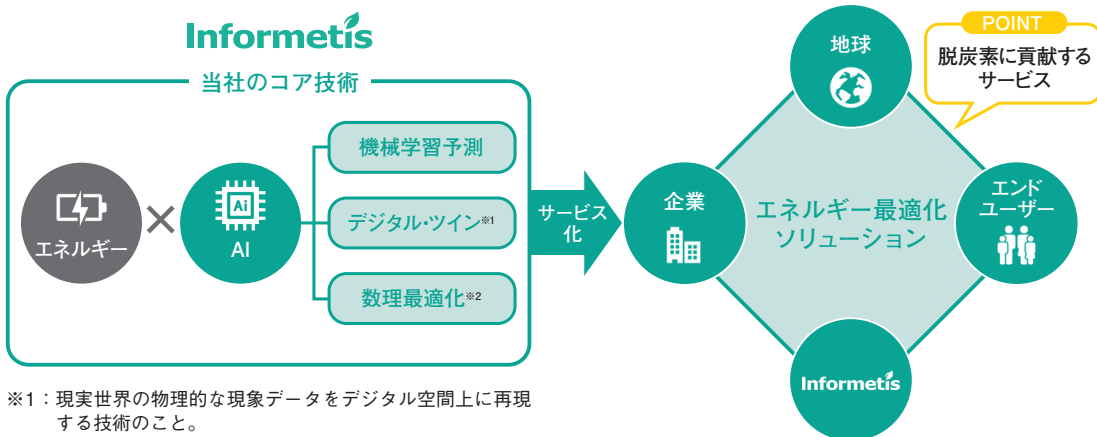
Informetis

当社のコア技術

エネルギー

×

Ai
AI

機械学習予測

デジタル・ツイン※1

数理最適化※2

サービス化

POINT
脱炭素に貢献するサービス

地球

企業

エネルギー最適化ソリューション

エンドユーザー

Informetis

※1：現実世界の物理的な現象データをデジタル空間上に再現する技術のこと。